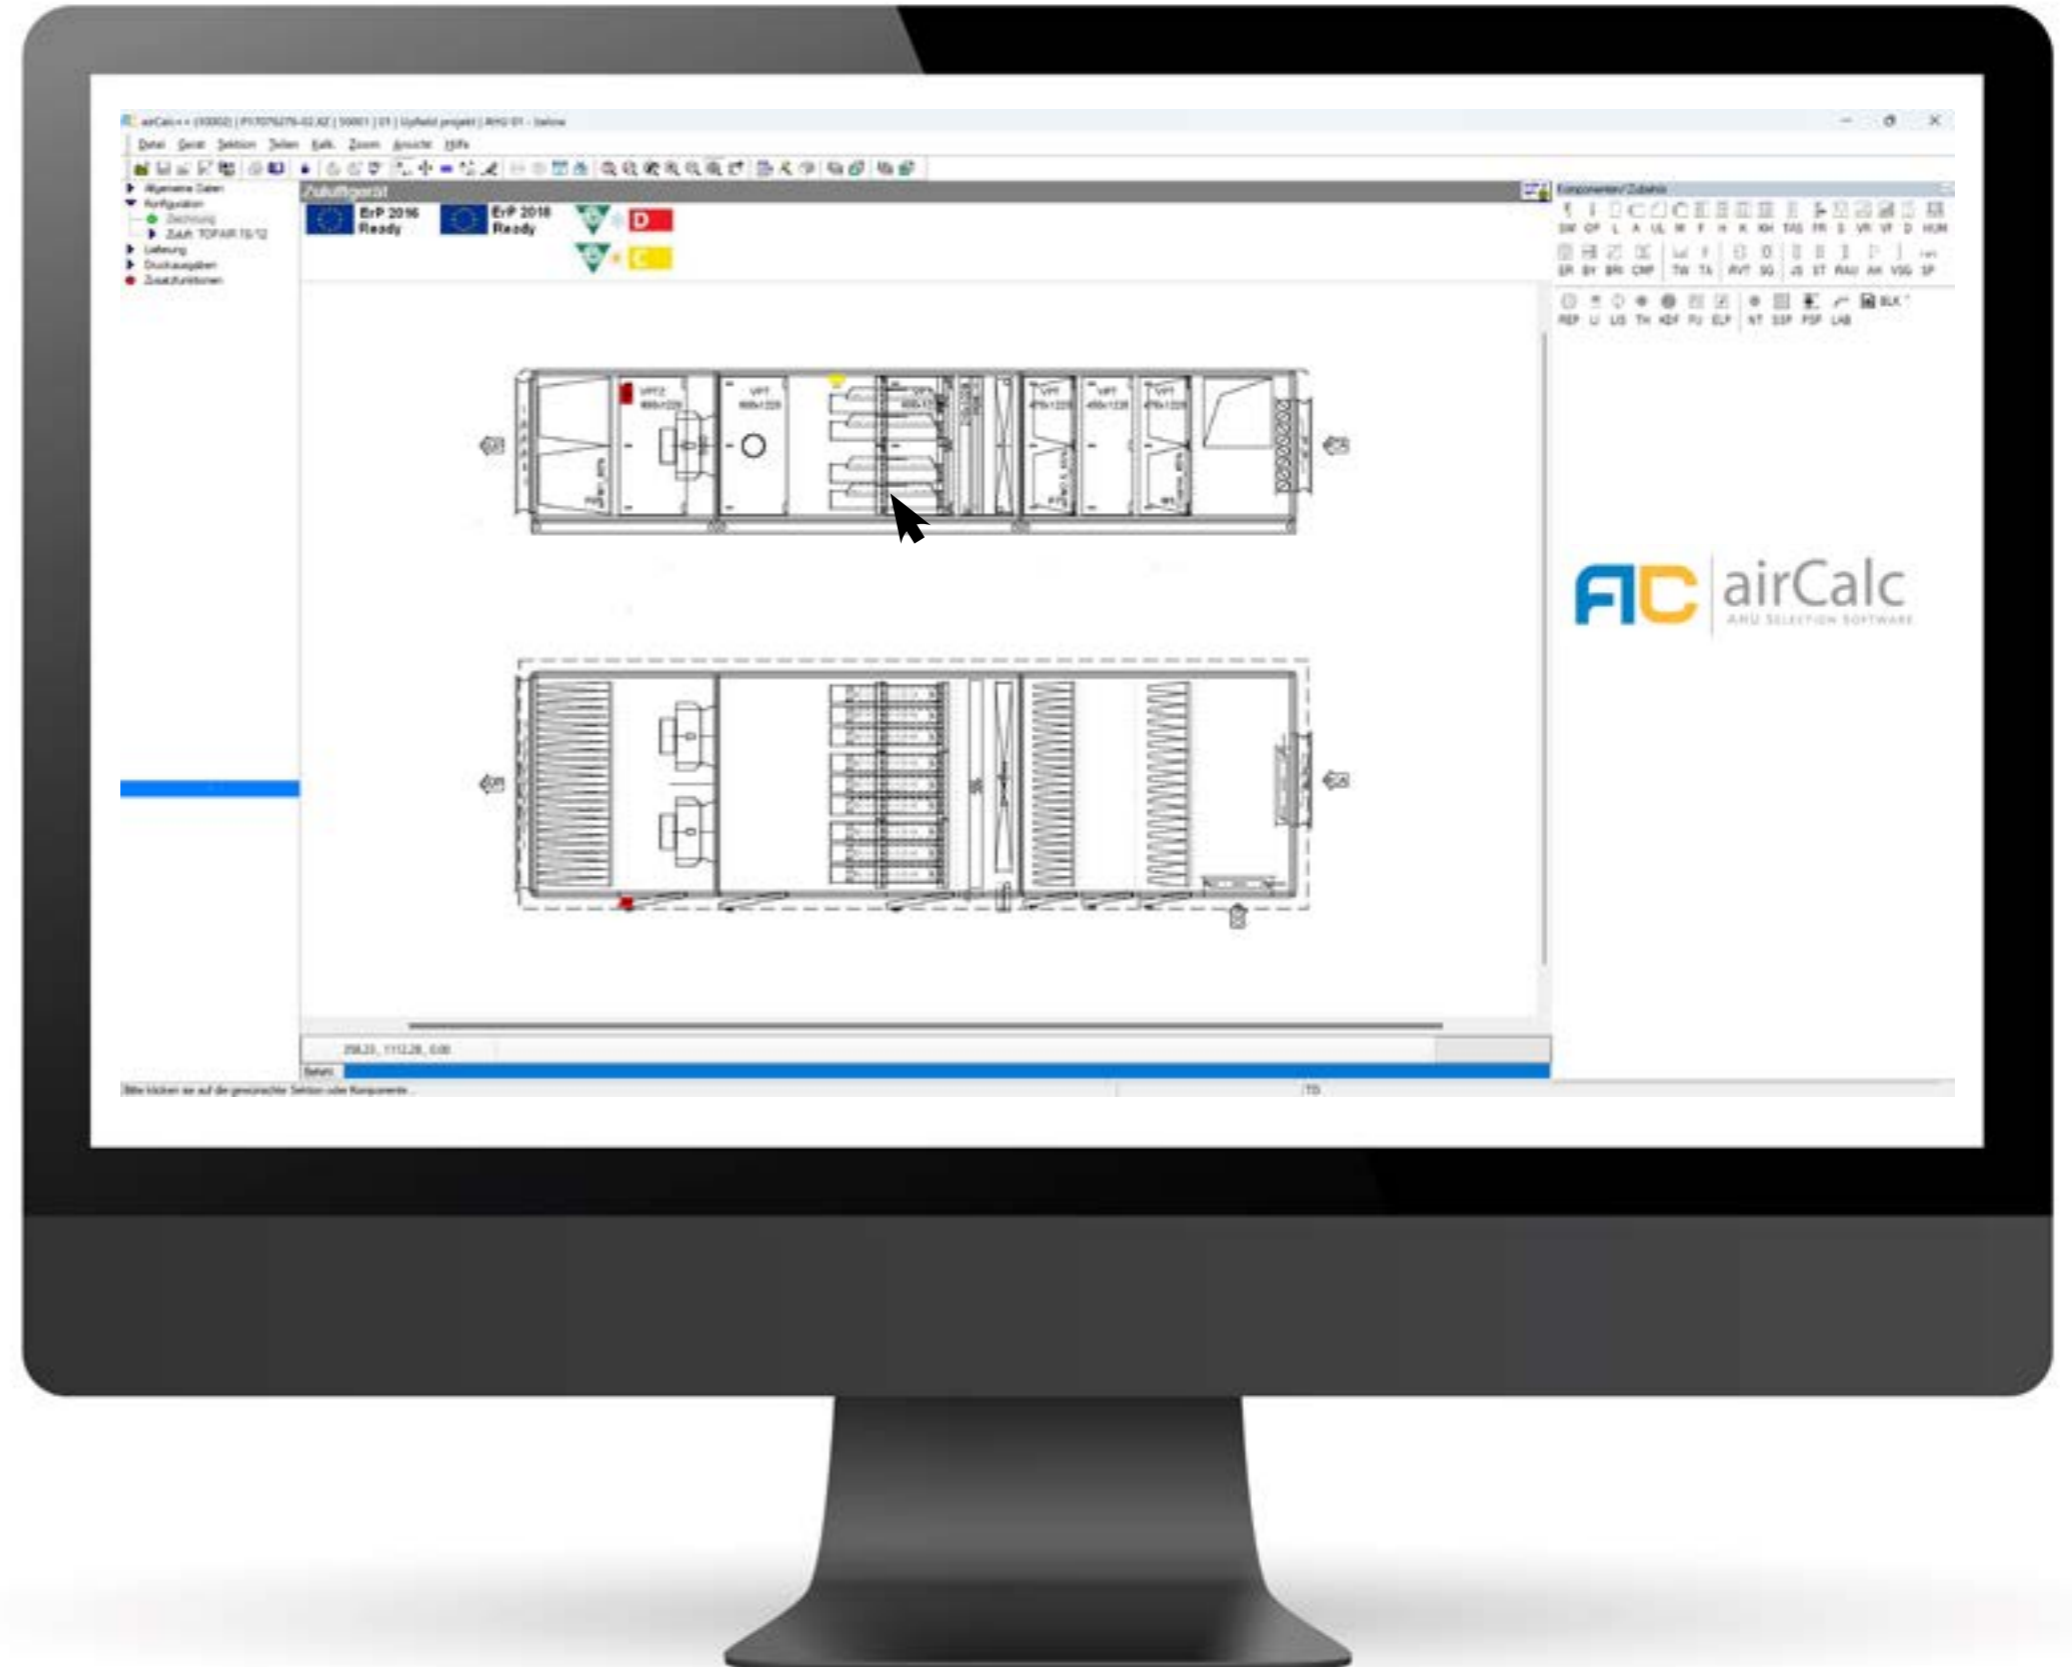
airCalc++ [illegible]

Datei Gerät Sektion Teilen Kalk. Zoom Ansicht Hilfe

Allgemeine Daten
Konfiguration
Zeichnung
Zuluft TOPAIR 15/12
Lieferung
Druckausgaben
Zusatzfunktionen

Zuluftgerät

ErP 2016 Ready

ErP 2018 Ready

D

C

Komponenten/Zubehör

SW OP L A UL W F H K KH TAS FR S VR VF D HUM

ER BY BRI CRP TW TA RVT SG JS ST RAU AK VSG SP

REP LI LIS TH KDF FU ELP NT SSP PSP LAB BLK

AC airCalc
AHU SELECTION SOFTWARE

258,23 , 1112,28 , 0,00

Bereit

Bitte klicken sie auf die gewünschte Sektion oder Komponente...